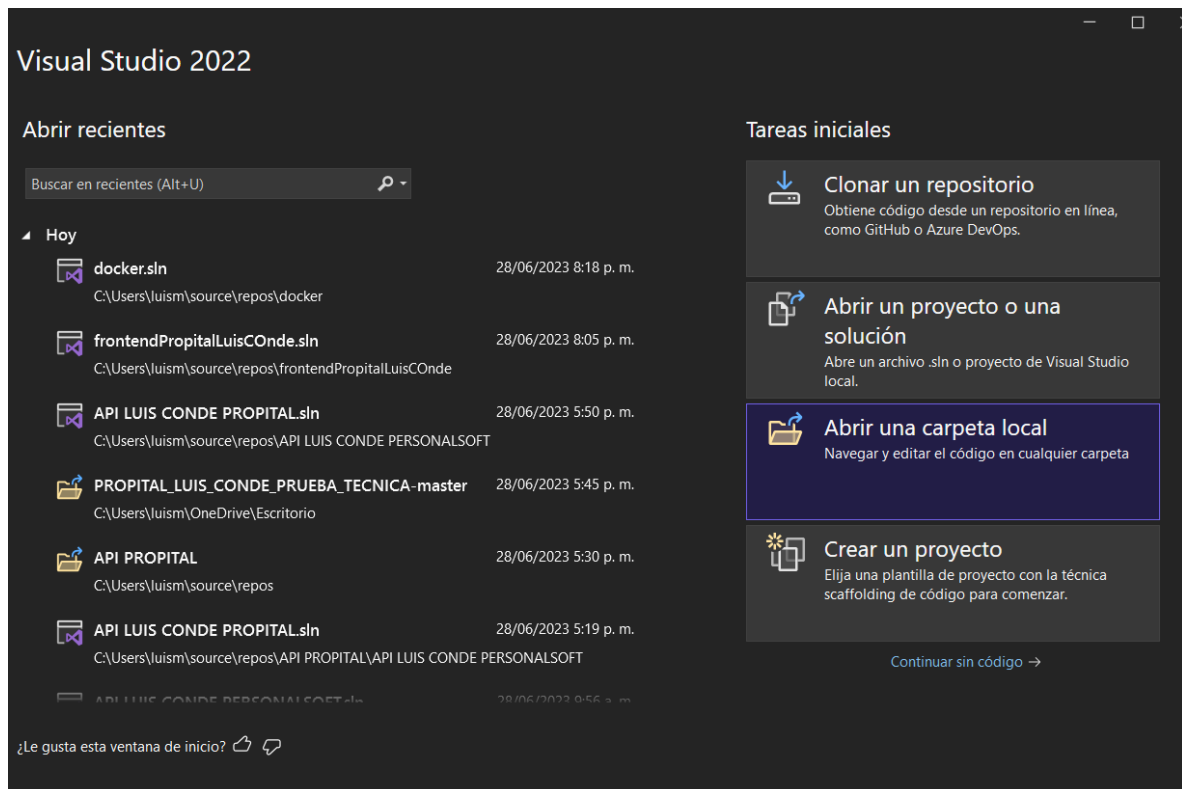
Visual Studio 2022

Abrir recientes

Buscar en recientes (Alt+U)

Hoy

docker.sln 28/06/2023 8:18 p. m.
C:\Users\luism\source\repos\docker

frontendPropitalLuisCOnde.sln 28/06/2023 8:05 p. m.
C:\Users\luism\source\repos\frontendPropitalLuisCOnde

API LUIS CONDE PROPITAL.sln 28/06/2023 5:50 p. m.
C:\Users\luism\source\repos\API LUIS CONDE PERSONALSOFT

PROPITAL_LUIS_CONDE_PRUEBA_TECNICA-master 28/06/2023 5:45 p. m.
C:\Users\luism\OneDrive\Escritorio

API PROPITAL 28/06/2023 5:30 p. m.
C:\Users\luism\source\repos

API LUIS CONDE PROPITAL.sln 28/06/2023 5:19 p. m.
C:\Users\luism\source\repos\API PROPITAL\API LUIS CONDE PERSONALSOFT

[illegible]

Tareas iniciales

Clonar un repositorio
Obtiene código desde un repositorio en línea, como GitHub o Azure DevOps.

Abrir un proyecto o una solución
Abre un archivo .sln o proyecto de Visual Studio local.

Abrir una carpeta local
Navegar y editar el código en cualquier carpeta

Crear un proyecto
Elija una plantilla de proyecto con la técnica scaffolding de código para comenzar.

Continuar sin código →

¿Le gusta esta ventana de inicio?